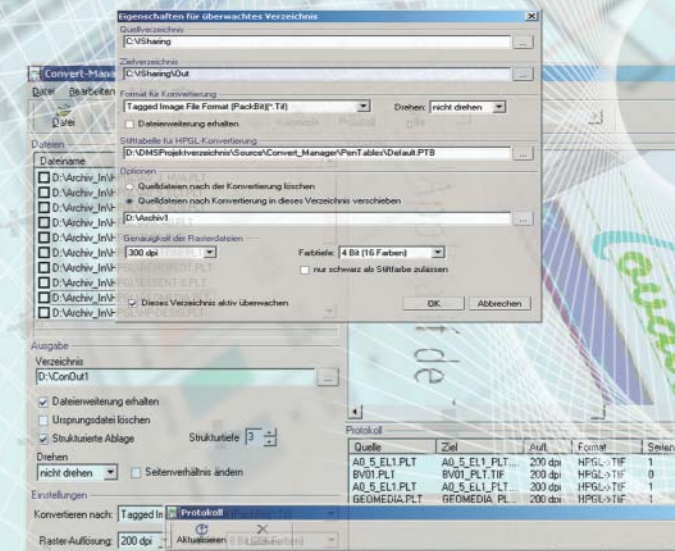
Eigenschaften für überwachtes Verzeichnis

Quellverzeichnis
C:\Sharing

Zielverzeichnis
C:\Sharing\Out

Format für Konvertierung
Tagged Image File Format (PackBit)(*.Tif)
Drehen: nicht drehen
Dateierweiterung erhalten

Stifttabelle für HPGL-Konvertierung
D:\DMSProjektverzeichnis\Source\Convert_Manager\PenTables\Default.PTB

Optionen
Quelldateien nach der Konvertierung löschen
Quelldateien nach Konvertierung in dieses Verzeichnis verschieben
D:\Archiv1

Genauigkeit der Rasterdateien
300 dpi
Farbtiefe: 4 Bit (16 Farben)
nur schwarz als Stiftfarbe zulassen

Dieses Verzeichnis aktiv überwachen
OK
Abbrechen

Convert-Mana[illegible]
Datei Bearbeiten
Datei
Dateien
Dateiname
D:\Archiv_In\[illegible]
D:\Archiv_In\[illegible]
D:\Archiv_In\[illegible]
D:\Archiv_In\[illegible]
D:\Archiv_In\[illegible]
D:\Archiv_In\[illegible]
D:\Archiv_In\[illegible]
D:\Archiv_In\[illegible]
D:\Archiv_In\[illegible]
D:\Archiv_In\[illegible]

Ausgabe
Verzeichnis
D:\ConOut1
Dateierweiterung erhalten
Ursprungsdatei löschen
Strukturierte Ablage
Strukturtiefe 3
Drehen
nicht drehen
Seitenverhältnis ändern

Einstellungen
Konvertieren nach: Tagged In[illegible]
Raster-Auflösung: 200 dpi

Protokoll
Aktualisieren

Protokoll
| Quelle | Ziel | Aufl. | Format | Seiten |
|---|---|---|---|---|
| A0_5_EL1.PLT | A0_5_EL1.PLT... | 200 dpi | HPGL->TIF | 1 |
| BV01.PLT | BV01_PLT.TIF | 200 dpi | HPGL->TIF | 0 |
| A0_5_EL1.PLT | A0_5_EL1.PLT... | 200 dpi | HPGL->TIF | 1 |
| GEOMEDIA.PLT | GEOMEDIA_PL... | 200 dpi | HPGL->TIF | 1 |